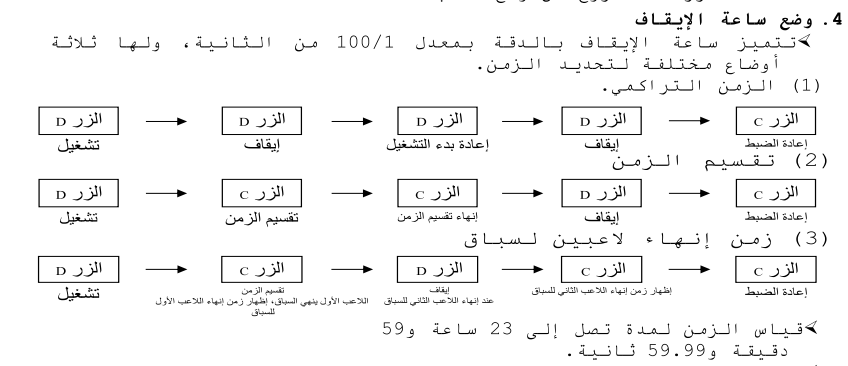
4. وضع ساعة الإيقاف

➢تتميز ساعة الإيقاف بالدقة بمعدل 100/1 من الثانية، ولها ثلاثة أوضاع مختلفة لتحديد الزمن.

(1) الزمن التراكمي.

الزر D تشغيل ← الزر D إيقاف ← الزر D إعادة بدء التشغيل ← الزر D إيقاف ← الزر C إعادة الضبط

(2) تقسيم الزمن

الزر D تشغيل ← الزر C تقسيم الزمن ← الزر C إنهاء تقسيم الزمن ← الزر D إيقاف ← الزر C إعادة الضبط

(3) زمن إنهاء لاعبين لسباق

الزر D تشغيل ← الزر C تقسيم الزمن اللاعب الأول ينهي السباق، إظهار زمن إنهاء اللاعب الأول للسباق ← الزر D إيقاف عند إنهاء اللاعب الثاني للسباق ← الزر C إظهار زمن إنهاء اللاعب الثاني للسباق ← الزر C إعادة الضبط

➢قياس الزمن لمدة تصل إلى 23 ساعة و59 دقيقة و59.99 ثانية.